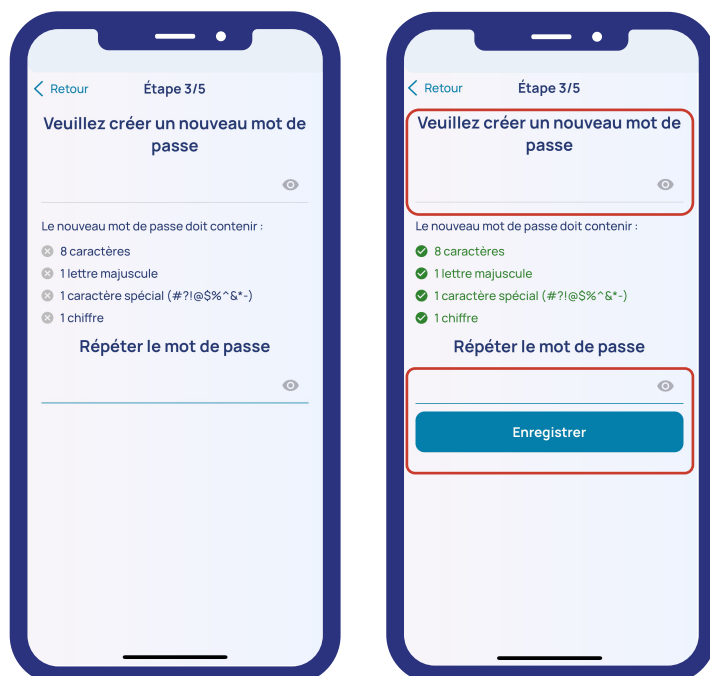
Retour Étape 3/5

Veuillez créer un nouveau mot de passe

Le nouveau mot de passe doit contenir :

8 caractères

1 lettre majuscule

1 caractère spécial (#?!@$%^&*-)

1 chiffre

Répéter le mot de passe

Retour Étape 3/5

Veuillez créer un nouveau mot de passe

Le nouveau mot de passe doit contenir :

8 caractères

1 lettre majuscule

1 caractère spécial (#?!@$%^&*-)

1 chiffre

Répéter le mot de passe

Enregistrer